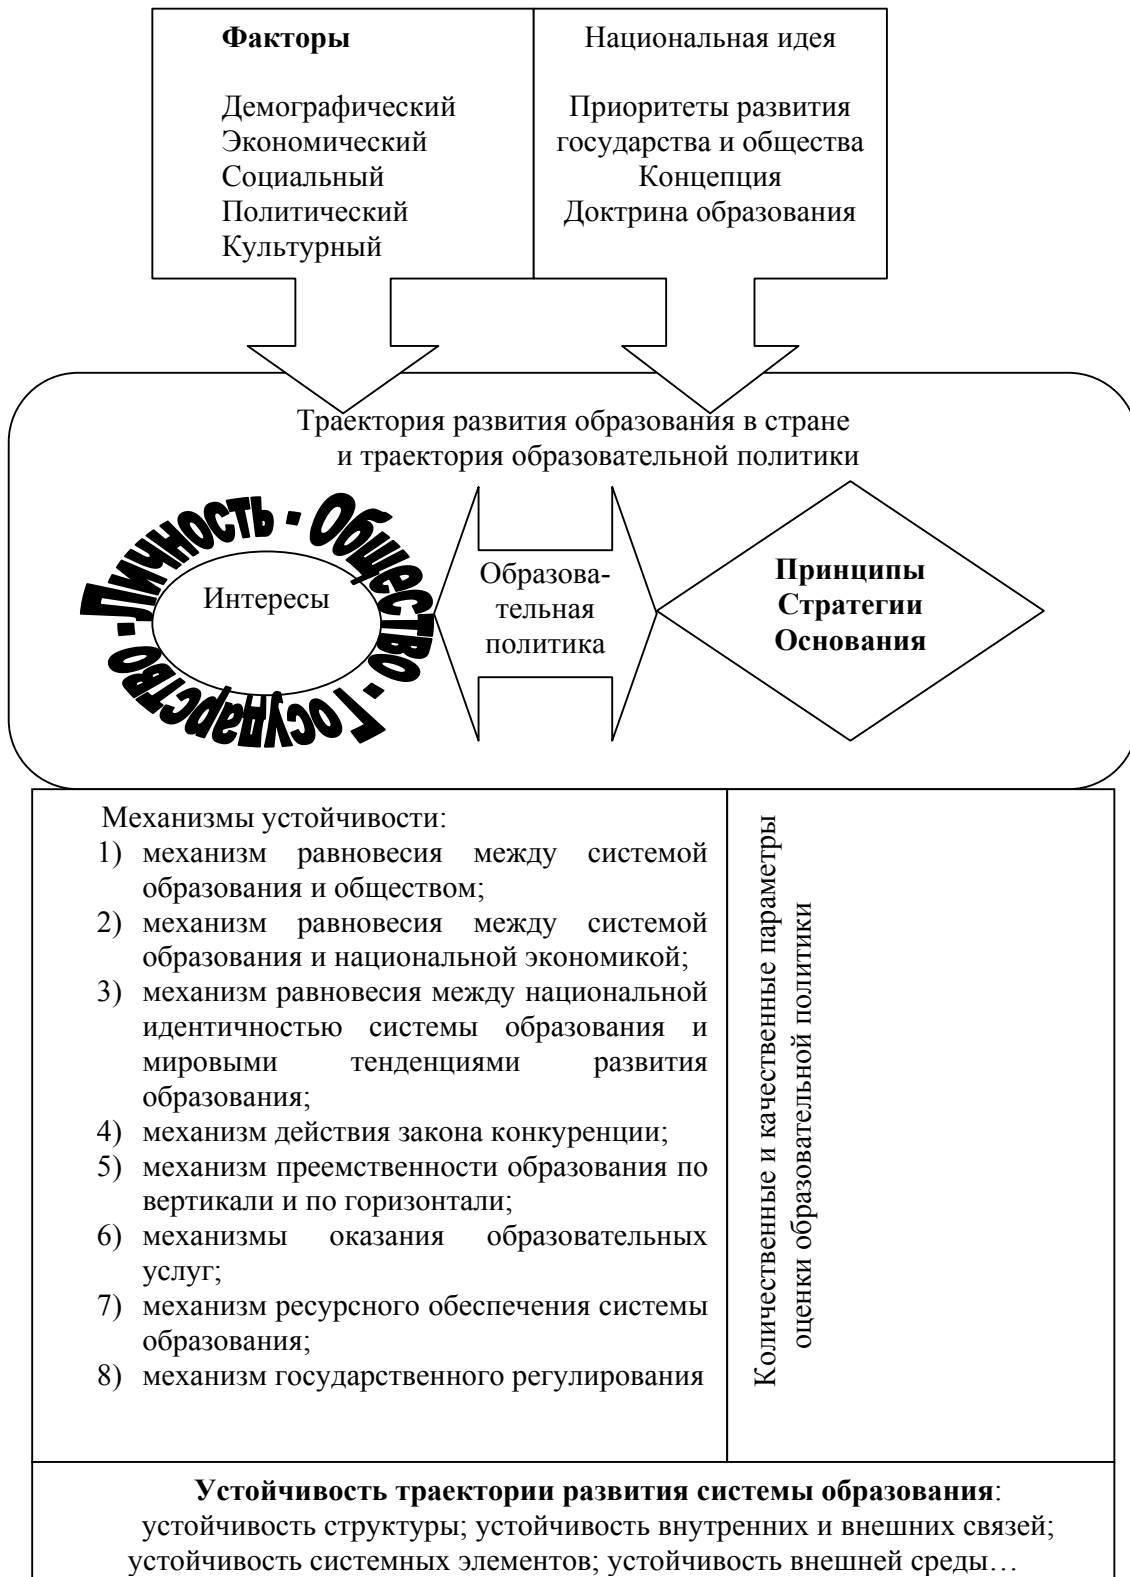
**Факторы**

Демографический
Экономический
Социальный
Политический
Культурный

Национальная идея

Приоритеты развития государства и общества
Концепция
Доктрина образования

Траектория развития образования в стране и траектория образовательной политики

Личность - Общество - Государство -

Интересы

Образовательная политика

**Принципы**
**Стратегии**
**Основания**

Механизмы устойчивости:
1) механизм равновесия между системой образования и обществом;
2) механизм равновесия между системой образования и национальной экономикой;
3) механизм равновесия между национальной идентичностью системы образования и мировыми тенденциями развития образования;
4) механизм действия закона конкуренции;
5) механизм преемственности образования по вертикали и по горизонтали;
6) механизмы оказания образовательных услуг;
7) механизм ресурсного обеспечения системы образования;
8) механизм государственного регулирования

Количественные и качественные параметры оценки образовательной политики

**Устойчивость траектории развития системы образования**:
устойчивость структуры; устойчивость внутренних и внешних связей; устойчивость системных элементов; устойчивость внешней среды…